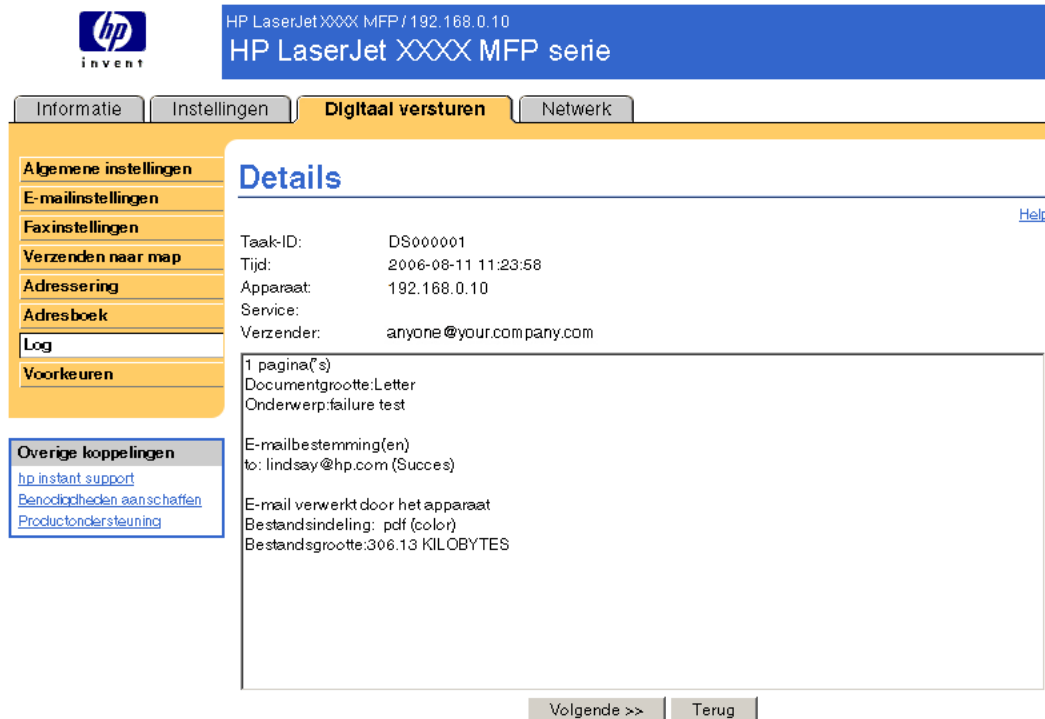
hp
invent

HP LaserJet XXXX MFP / 192.168.0.10
HP LaserJet XXXX MFP serie

Informatie | Instellingen | Digitaal versturen | Netwerk

Algemene instellingen
E-mailinstellingen
Faxinstellingen
Verzenden naar map
Adressering
Adresboek
Log
Voorkeuren

Overige koppelingen
hp instant support
Benodigdheden aanschaffen
Productondersteuning

Details

Help

Taak-ID: DS000001
Tijd: 2006-08-11 11:23:58
Apparaat: 192.168.0.10
Service:
Verzender: anyone@your.company.com

1 pagina('s)
Documentgrootte:Letter
Onderwerp:failure test

E-mailbestemming(en)
to: lindsay@hp.com (Succes)

E-mail verwerkt door het apparaat
Bestandsindeling: pdf (color)
Bestandsgrootte:306.13 KILOBYTES

Volgende >> | Terug